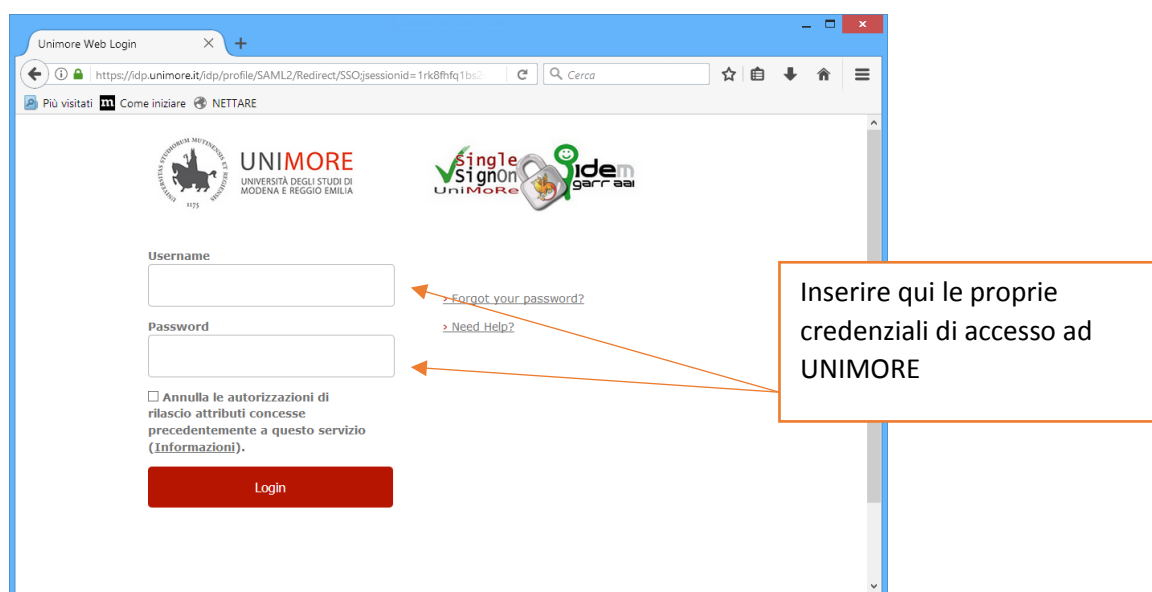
Unimore Web Login

https://idp.unimore.it/idp/profile/SAML2/Redirect/SSO;jsessionid=1rk8fhfq1bs2

Cerca

Più visitati Come iniziare NETTARE

UNIVERSITATIS STUDIORUM MUTINENSIS ET REGIENSIS 1175

UNIMORE
UNIVERSITÀ DEGLI STUDI DI MODENA E REGGIO EMILIA

Single SignOn UniMoRe idem garr aai

Username

› Forgot your password?

Password

› Need Help?

Annulla le autorizzazioni di rilascio attributi concesse precedentemente a questo servizio (Informazioni).

Login

Inserire qui le proprie credenziali di accesso ad UNIMORE